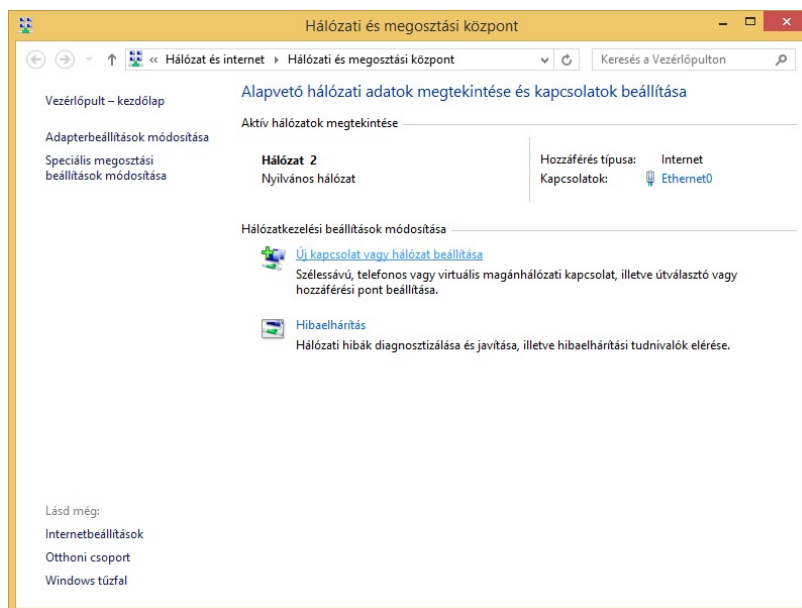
Hálózati és megosztási központ

« Hálózat és internet ▸ Hálózati és megosztási központ

Keresés a Vezérlőpulton

Vezérlőpult – kezdőlap

Adapterbeállítások módosítása

Speciális megosztási beállítások módosítása

Alapvető hálózati adatok megtekintése és kapcsolatok beállítása

Aktív hálózatok megtekintése

Hálózat 2
Nyilvános hálózat

Hozzáférés típusa: Internet
Kapcsolatok: Ethernet0

Hálózatkezelési beállítások módosítása

Új kapcsolat vagy hálózat beállítása
Szélessávú, telefonos vagy virtuális magánhálózati kapcsolat, illetve útválasztó vagy hozzáférési pont beállítása.

Hibaelhárítás
Hálózati hibák diagnosztizálása és javítása, illetve hibaelhárítási tudnivalók elérése.

Lásd még:

Internetbeállítások

Otthoni csoport

Windows tűzfal